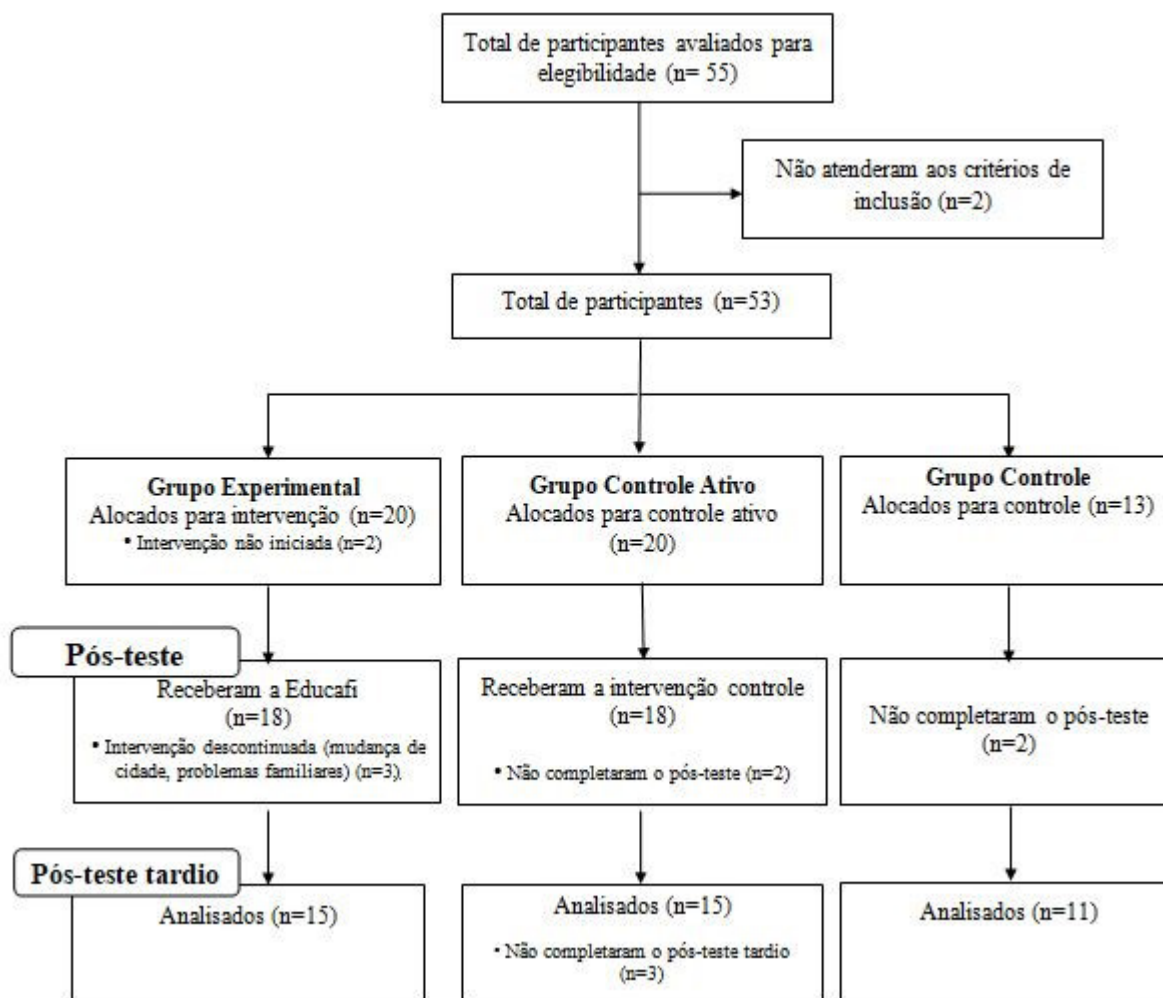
Total de participantes avaliados para elegibilidade (n= 55)

Não atenderam aos critérios de inclusão (n=2)

Total de participantes (n=53)

**Grupo Experimental**
Alocados para intervenção (n=20)
• Intervenção não iniciada (n=2)

**Grupo Controle Ativo**
Alocados para controle ativo (n=20)

**Grupo Controle**
Alocados para controle (n=13)

**Pós-teste**

Receberam a Educafi (n=18)
• Intervenção descontinuada (mudança de cidade, problemas familiares) (n=3).

Receberam a intervenção controle (n=18)
• Não completaram o pós-teste (n=2)

Não completaram o pós-teste (n=2)

**Pós-teste tardio**

Analisados (n=15)

Analisados (n=15)
• Não completaram o pós-teste tardio (n=3)

Analisados (n=11)